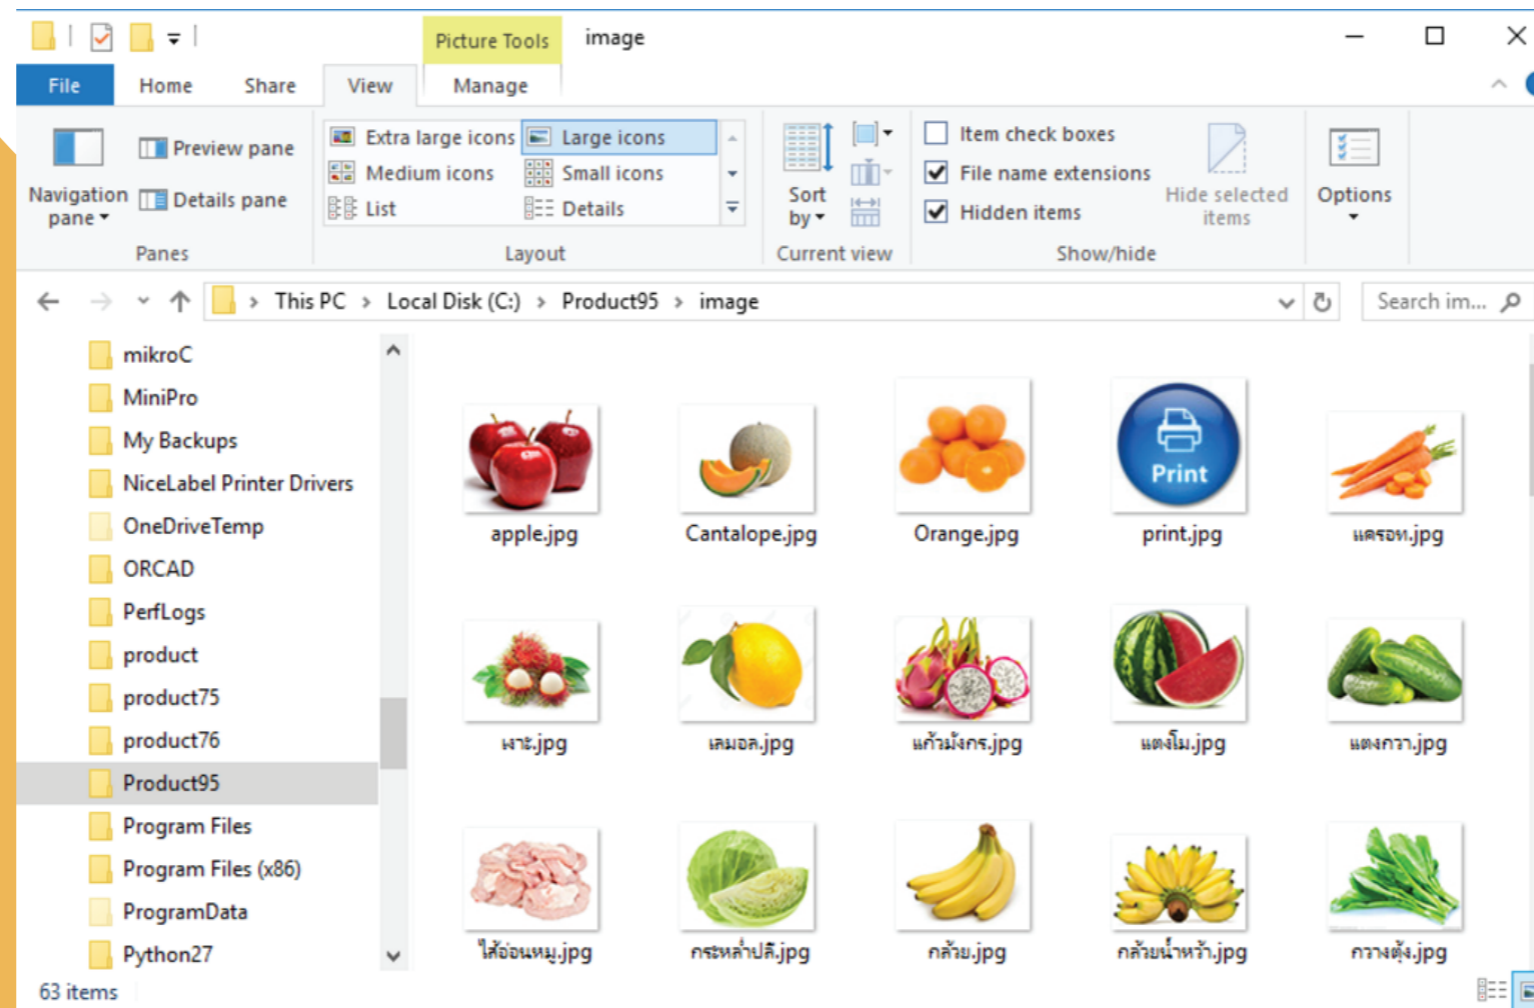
Picture Tools image

File Home Share View Manage

Navigation pane
Preview pane
Details pane
Panes

Extra large icons
Large icons
Medium icons
Small icons
List
Details
Layout

Sort by
Current view

Item check boxes
File name extensions
Hidden items
Hide selected items
Show/hide

Options

This PC > Local Disk (C:) > Product95 > image

Search im...

mikroC
MiniPro
My Backups
NiceLabel Printer Drivers
OneDriveTemp
ORCAD
PerfLogs
product
product75
product76
Product95
Program Files
Program Files (x86)
ProgramData
Python27

apple.jpg
Cantalope.jpg
Orange.jpg
Print
print.jpg
แครอท.jpg
เงาะ.jpg
เลมอล.jpg
แก้วมังกร.jpg
แตงโม.jpg
แตงกวา.jpg
ไส้อ่อนหมู.jpg
กระหล่ำปลี.jpg
กล้วย.jpg
กล้วยน้ำหว้า.jpg
กวางตุ้ง.jpg

63 items